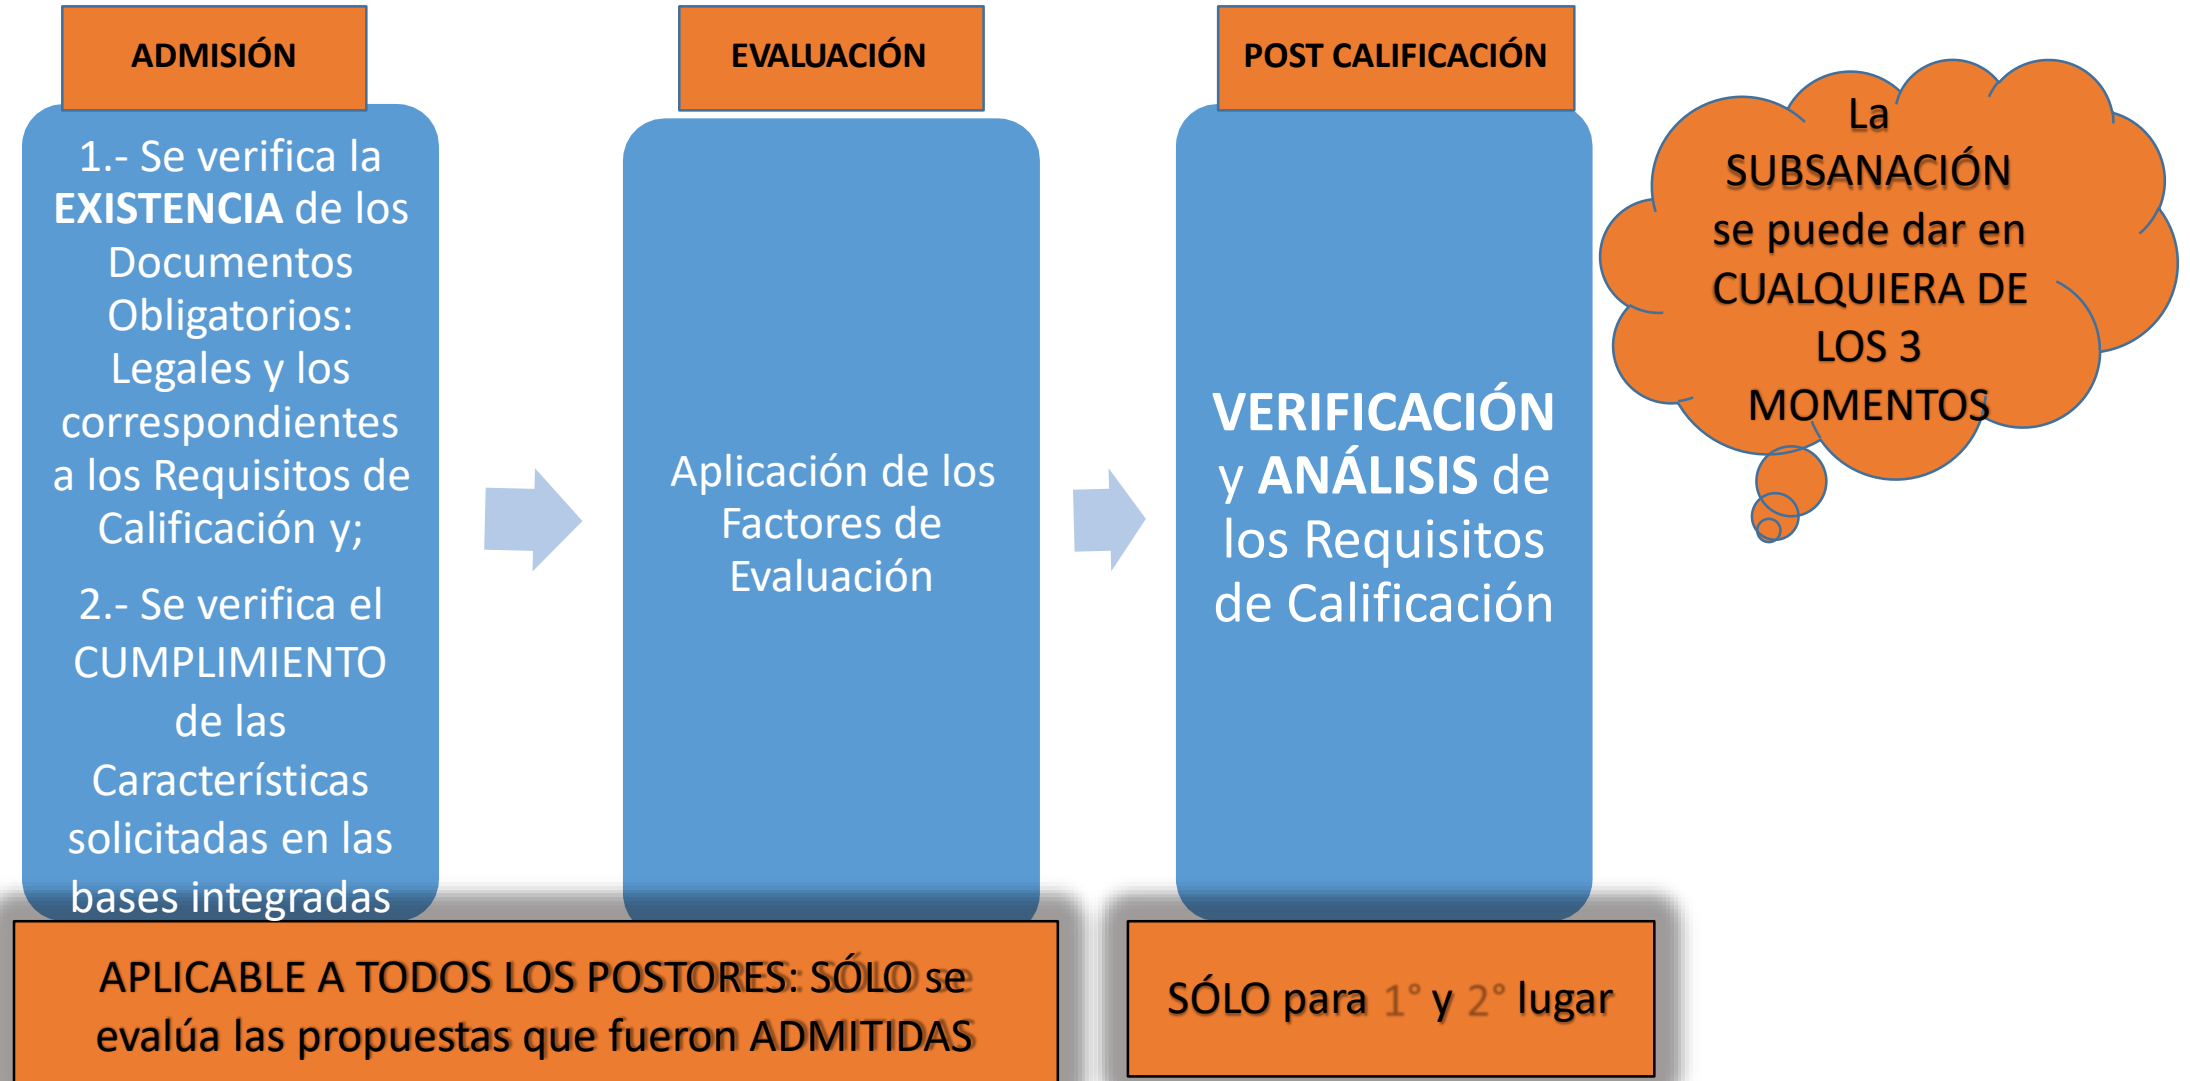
ADMISIÓN

1.- Se verifica la **EXISTENCIA** de los Documentos Obligatorios: Legales y los correspondientes a los Requisitos de Calificación y;

2.- Se verifica el CUMPLIMIENTO de las Características solicitadas en las bases integradas

EVALUACIÓN

Aplicación de los Factores de Evaluación

POST CALIFICACIÓN

**VERIFICACIÓN** y **ANÁLISIS** de los Requisitos de Calificación

La SUBSANACIÓN se puede dar en CUALQUIERA DE LOS 3 MOMENTOS

APLICABLE A TODOS LOS POSTORES: SÓLO se evalúa las propuestas que fueron ADMITIDAS

SÓLO para 1° y 2° lugar